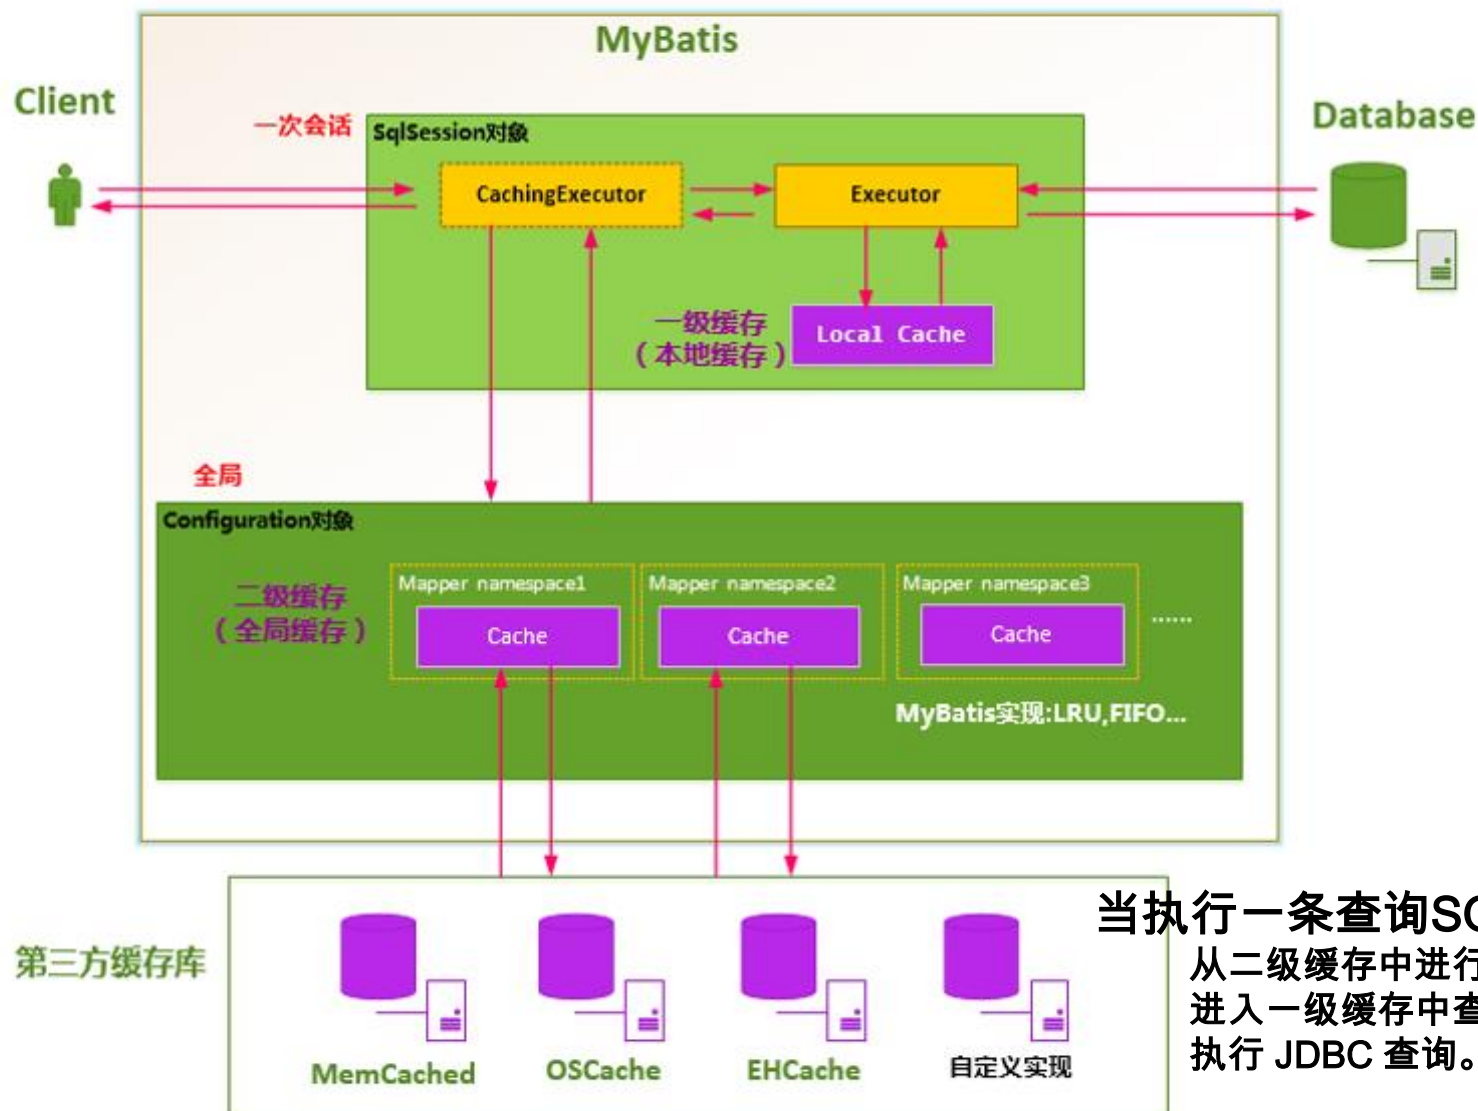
MyBatis

Client

Database

一次会话

SqlSession对象

CachingExecutor

Executor

一级缓存
（本地缓存）

Local Cache

全局

Configuration对象

二级缓存
（全局缓存）

Mapper namespace1

Cache

Mapper namespace2

Cache

Mapper namespace3

Cache

......

MyBatis实现:LRU,FIFO...

第三方缓存库

MemCached

OSCache

EHCache

自定义实现

当执行一条查询SQ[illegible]
从二级缓存中进行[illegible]
进入一级缓存中查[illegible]
执行 JDBC 查询。